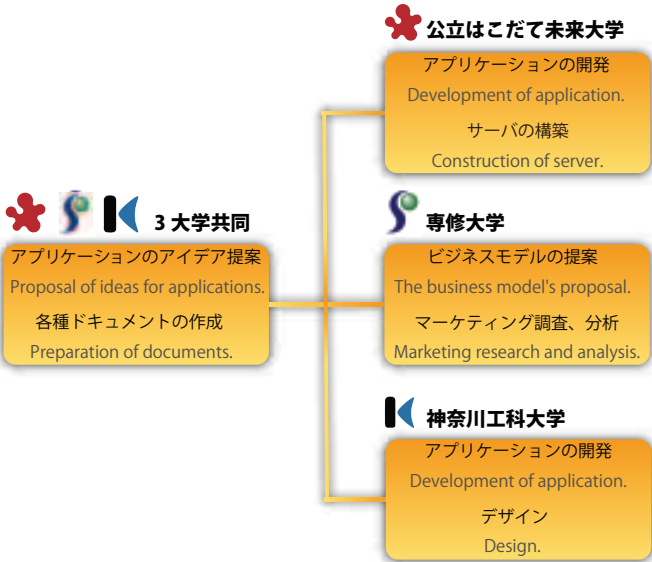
3 大学共同

アプリケーションのアイデア提案
Proposal of ideas for applications.
各種ドキュメントの作成
Preparation of documents.

公立はこだて未来大学

アプリケーションの開発
Development of application.
サーバの構築
Construction of server.

専修大学

ビジネスモデルの提案
The business model's proposal.
マーケティング調査、分析
Marketing research and analysis.

神奈川工科大学

アプリケーションの開発
Development of application.
デザイン
Design.